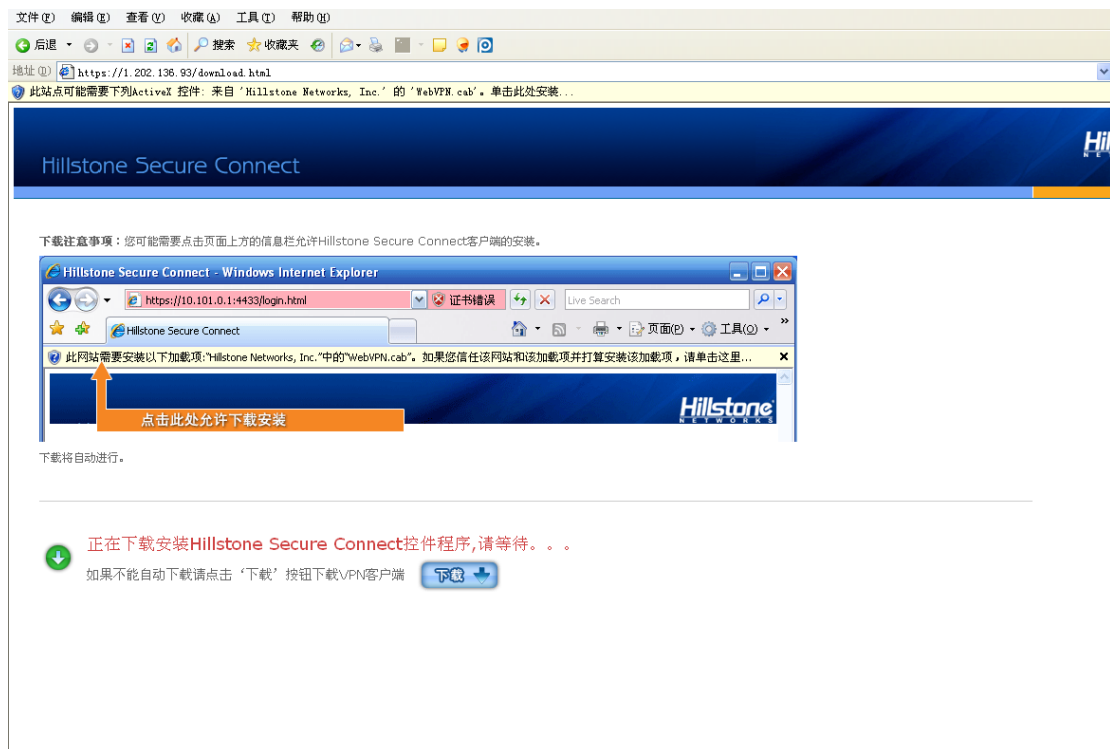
文件(F) 编辑(E) 查看(V) 收藏(A) 工具(T) 帮助(H)

后退 搜索 收藏夹

地址(D) https://1.202.136.93/download.html

此站点可能需要下列ActiveX 控件: 来自 'Hillstone Networks, Inc.' 的 'WebVPN.cab'。单击此处安装...

Hillstone Secure Connect

Hil

下载注意事项：您可能需要点击页面上方的信息栏允许Hillstone Secure Connect客户端的安装。

Hillstone Secure Connect - Windows Internet Explorer

https://10.101.0.1:4433/login.html 证书错误 Live Search

Hillstone Secure Connect 页面(P) 工具(O)

此网站需要安装以下加载项:"Hillstone Networks, Inc."中的"WebVPN.cab"。如果您信任该网站和该加载项并打算安装该加载项，请单击这里...

Hillstone NETWORKS

点击此处允许下载安装

下载将自动进行。

正在下载安装Hillstone Secure Connect控件程序,请等待。。。

如果不能自动下载请点击‘下载’按钮下载VPN客户端 下载